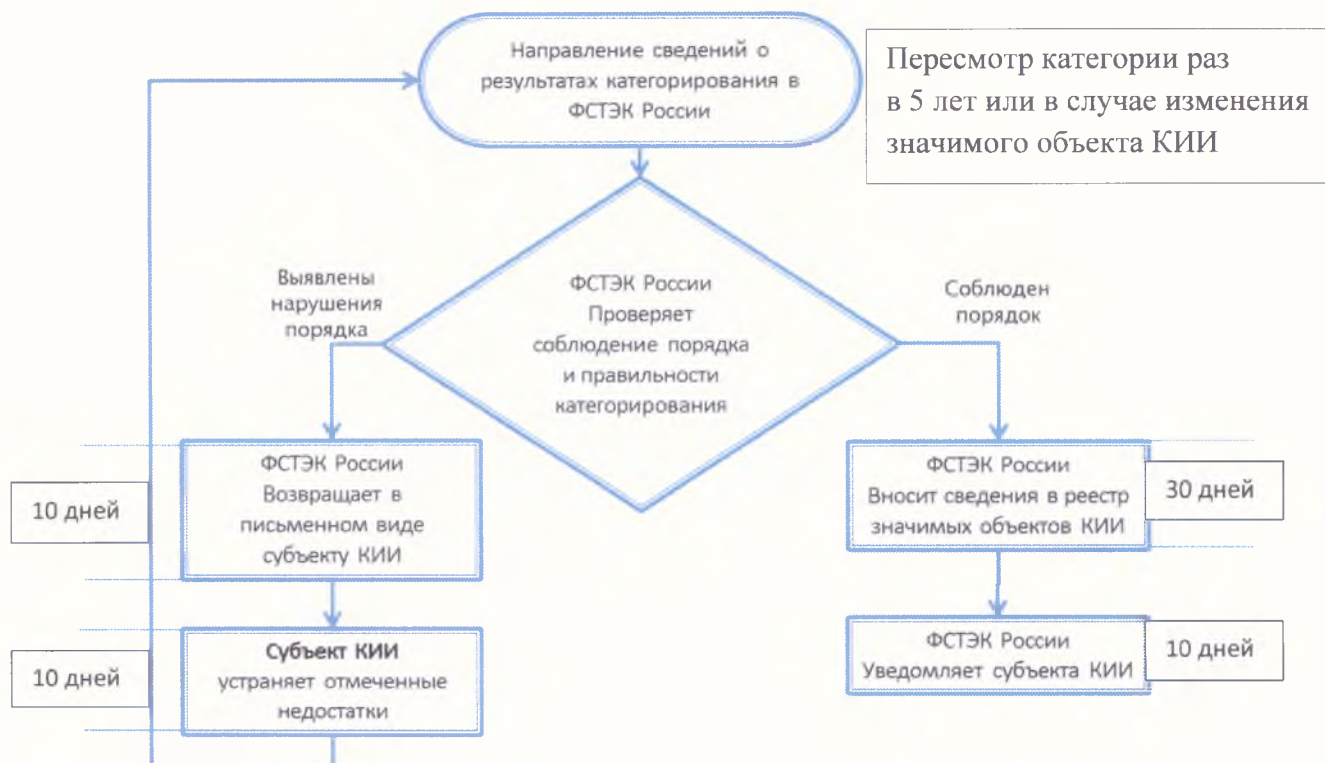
Направление сведений о результатах категорирования в ФСТЭК России

Пересмотр категории раз в 5 лет или в случае изменения значимого объекта КИИ

Выявлены нарушения порядка

ФСТЭК России Проверяет соблюдение порядка и правильности категорирования

Соблюден порядок

10 дней

ФСТЭК России Возвращает в письменном виде субъекту КИИ

ФСТЭК России Вносит сведения в реестр значимых объектов КИИ

30 дней

10 дней

Субъект КИИ устраняет отмеченные недостатки

ФСТЭК России Уведомляет субъекта КИИ

10 дней